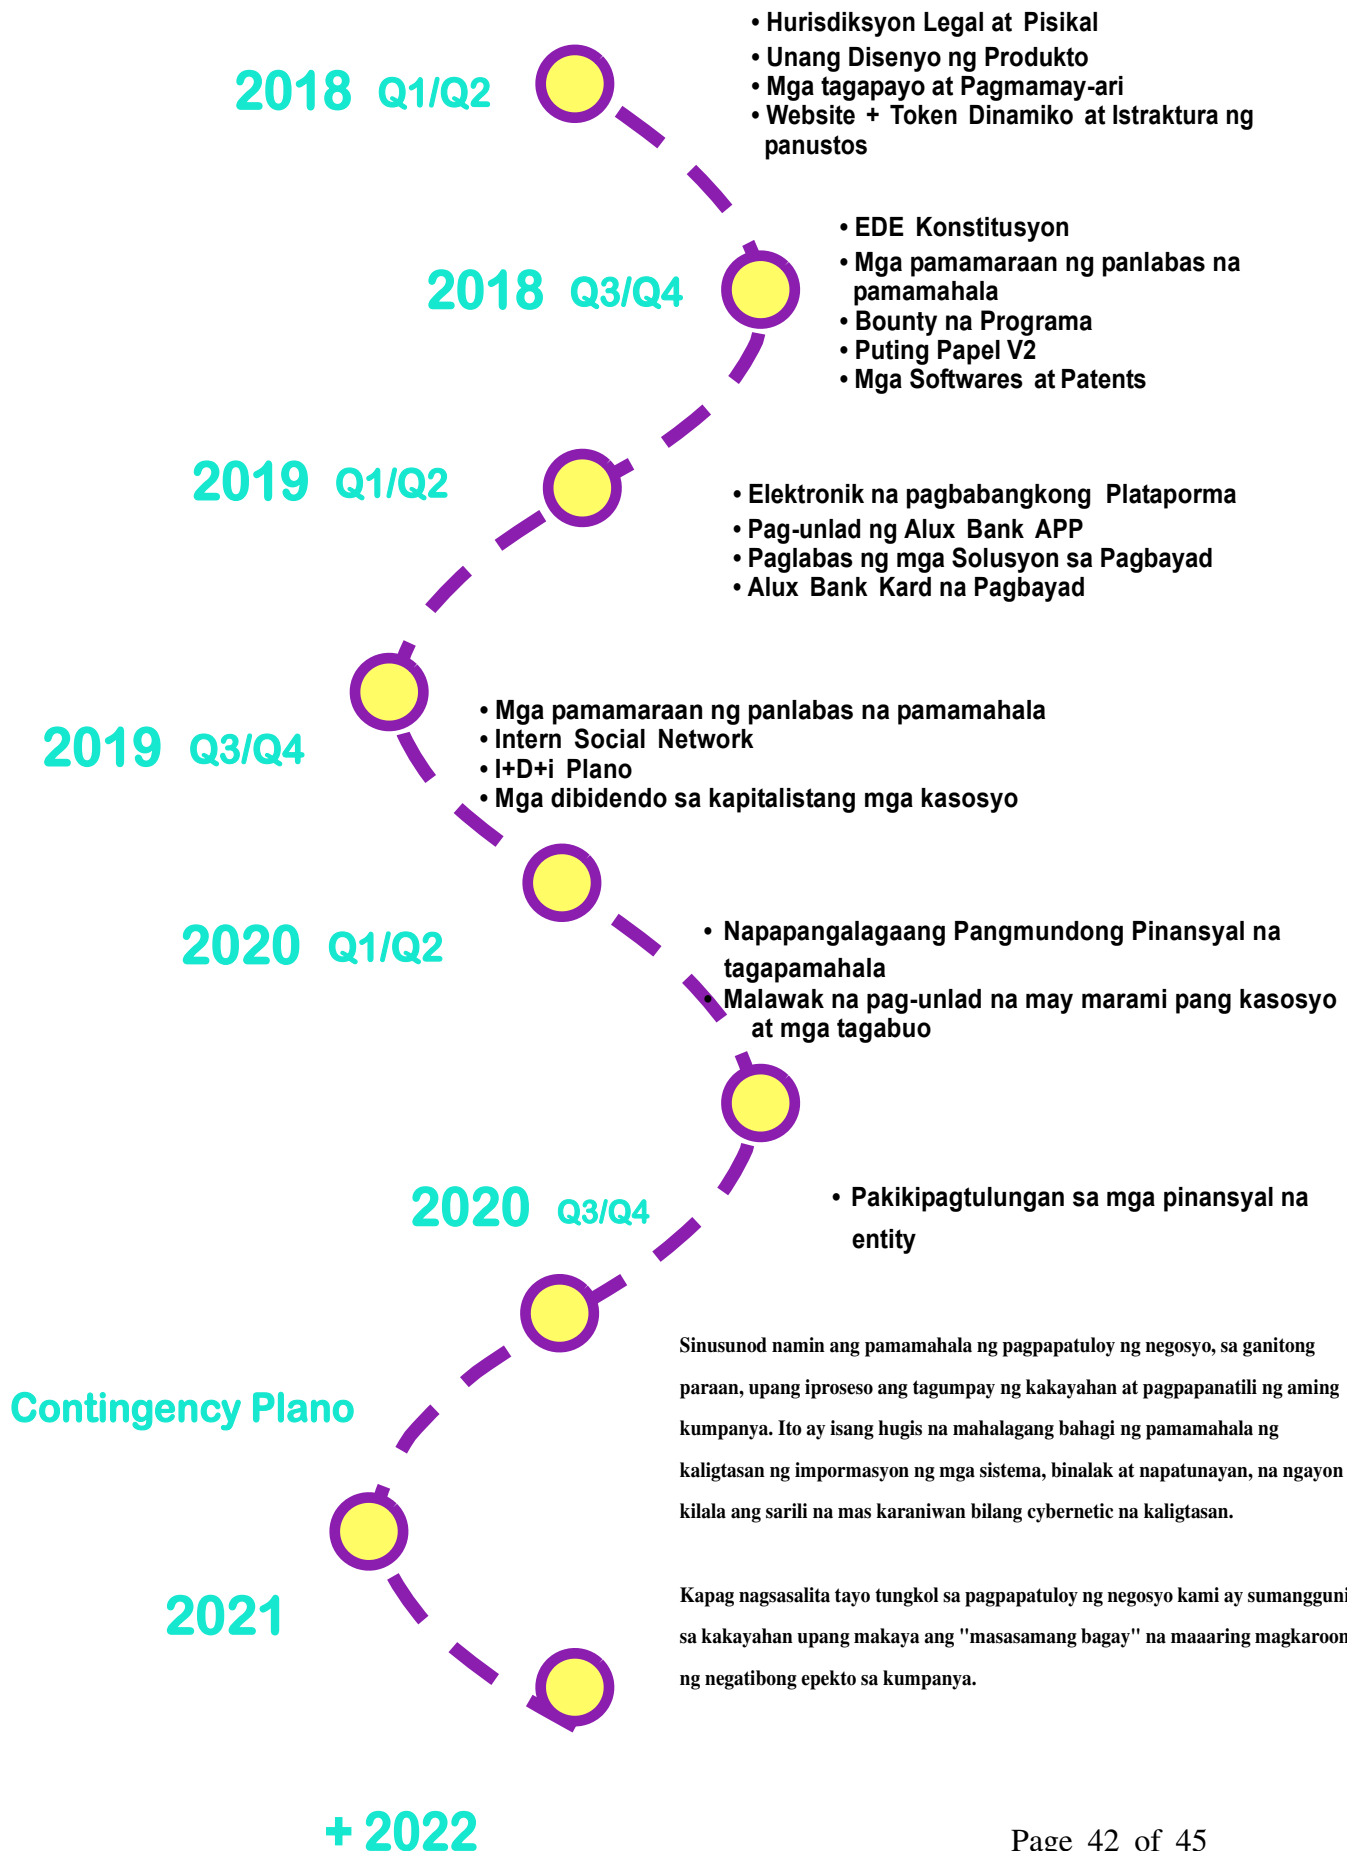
2018 Q1/Q2

• Hurisdiksyon Legal at Pisikal
• Unang Disenyo ng Produkto
• Mga tagapayo at Pagmamay-ari
• Website + Token Dinamiko at Istraktura ng panustos

2018 Q3/Q4

• EDE Konstitusyon
• Mga pamamaraan ng panlabas na pamamahala
• Bounty na Programa
• Puting Papel V2
• Mga Softwares at Patents

2019 Q1/Q2

• Elektronik na pagbabangkong Plataporma
• Pag-unlad ng Alux Bank APP
• Paglabas ng mga Solusyon sa Pagbayad
• Alux Bank Kard na Pagbayad

2019 Q3/Q4

• Mga pamamaraan ng panlabas na pamamahala
• Intern Social Network
• I+D+i Plano
• Mga dibidendo sa kapitalistang mga kasosyo

2020 Q1/Q2

• Napapangalagaang Pangmundong Pinansyal na tagapamahala
• Malawak na pag-unlad na may marami pang kasosyo at mga tagabuo

2020 Q3/Q4

• Pakikipagtulungan sa mga pinansyal na entity

Contingency Plano

Sinusunod namin ang pamamahala ng pagpapatuloy ng negosyo, sa ganitong paraan, upang iproseso ang tagumpay ng kakayahan at pagpapanatili ng aming kumpanya. Ito ay isang hugis na mahalagang bahagi ng pamamahala ng kaligtasan ng impormasyon ng mga sistema, binalak at napatunayan, na ngayon kilala ang sarili na mas karaniwan bilang cybernetic na kaligtasan.

Kapag nagsasalita tayo tungkol sa pagpapatuloy ng negosyo kami ay sumangguni sa kakayahan upang makaya ang "masasamang bagay" na maaaring magkaroon ng negatibong epekto sa kumpanya.

2021

+ 2022

Page 42 of 45